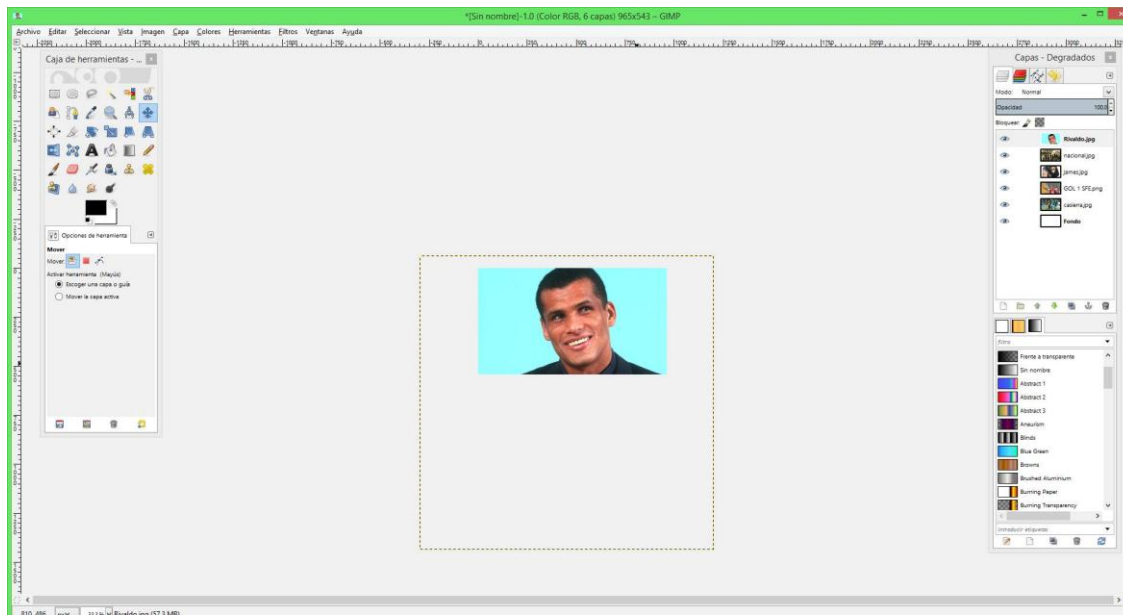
*[Sin nombre]-1.0 (Color RGB, 6 capas) 965x543 – GIMP

Archivo Editar Seleccionar Vista Imagen Capa Colores Herramientas Filtros Ventanas Ayuda

Caja de herramientas - ...

Opciones de herramienta

Mover

Mover:

Activar herramienta (Mayús)

Escoger una capa o guía

Mover la capa activa

Capas - Degradados

Modo: Normal

Opacidad 100,0

Bloquear:

Rivaldo.jpg

nacional.jpg

james.jpg

GOL 1 SFE.png

caviera.jpg

Fondo

Filtro

Frente a transparente

Sin nombre

Abstract 1

Abstract 2

Abstract 3

Aneurism

Blinds

Blue Green

Browns

Brushed Aluminium

Burning Paper

Burning Transparency

introducir etiquetas

810, 486 px 33,3 % Rivaldo.jpg (57,3 MB)